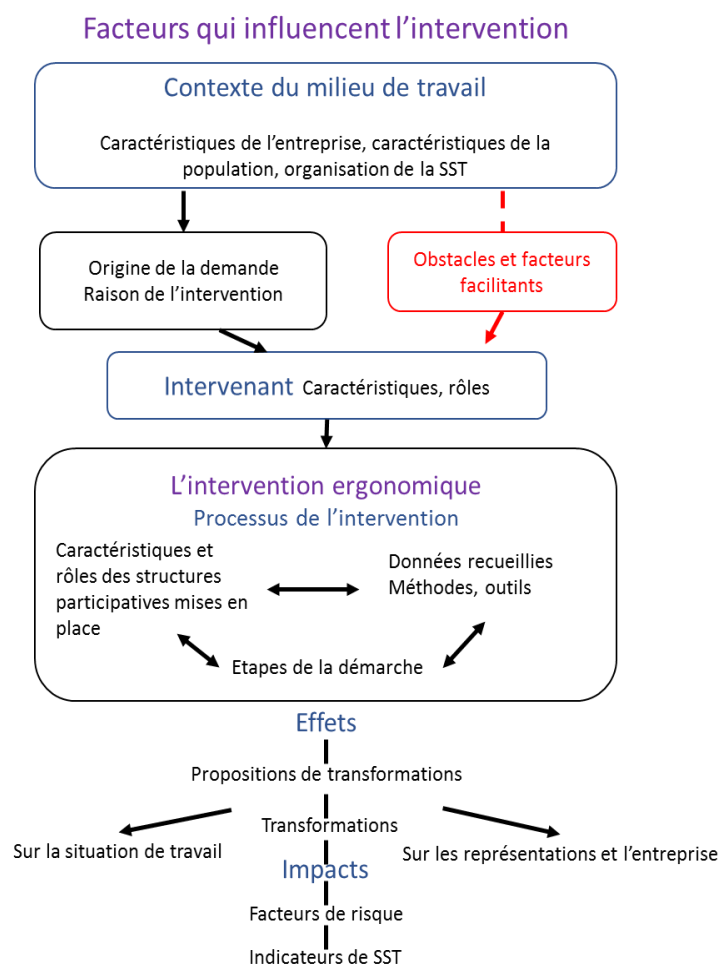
Facteurs qui influencent l'intervention

Contexte du milieu de travail

Caractéristiques de l'entreprise, caractéristiques de la population, organisation de la SST

Origine de la demande
Raison de l'intervention

Obstacles et facteurs facilitants

Intervenant Caractéristiques, rôles

L'intervention ergonomique
Processus de l'intervention

Caractéristiques et rôles des structures participatives mises en place

Données recueillies
Méthodes, outils

Etapes de la démarche

Effets

Propositions de transformations

Transformations

Sur la situation de travail

Sur les représentations et l'entreprise

Impacts

Facteurs de risque

Indicateurs de SST